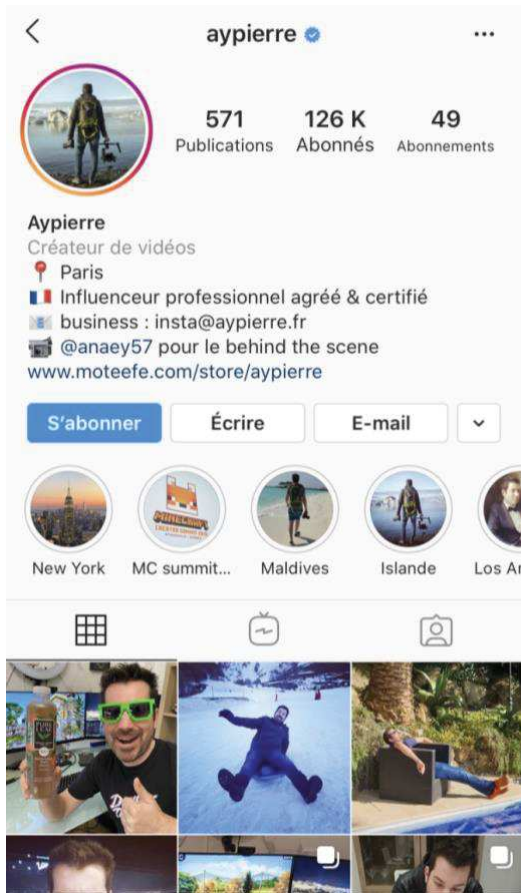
aypierre

571 Publications
126 K Abonnés
49 Abonnements

Aypierre
Créateur de vidéos
📍 Paris
🇫🇷 Influenceur professionnel agréé & certifié
📧 business : insta@aypierre.fr
📹 @anaey57 pour le behind the scene
www.moteefe.com/store/aypierre

S'abonner
Écrire
E-mail

New York
MC summit...
Maldives
Islande
Los Ar